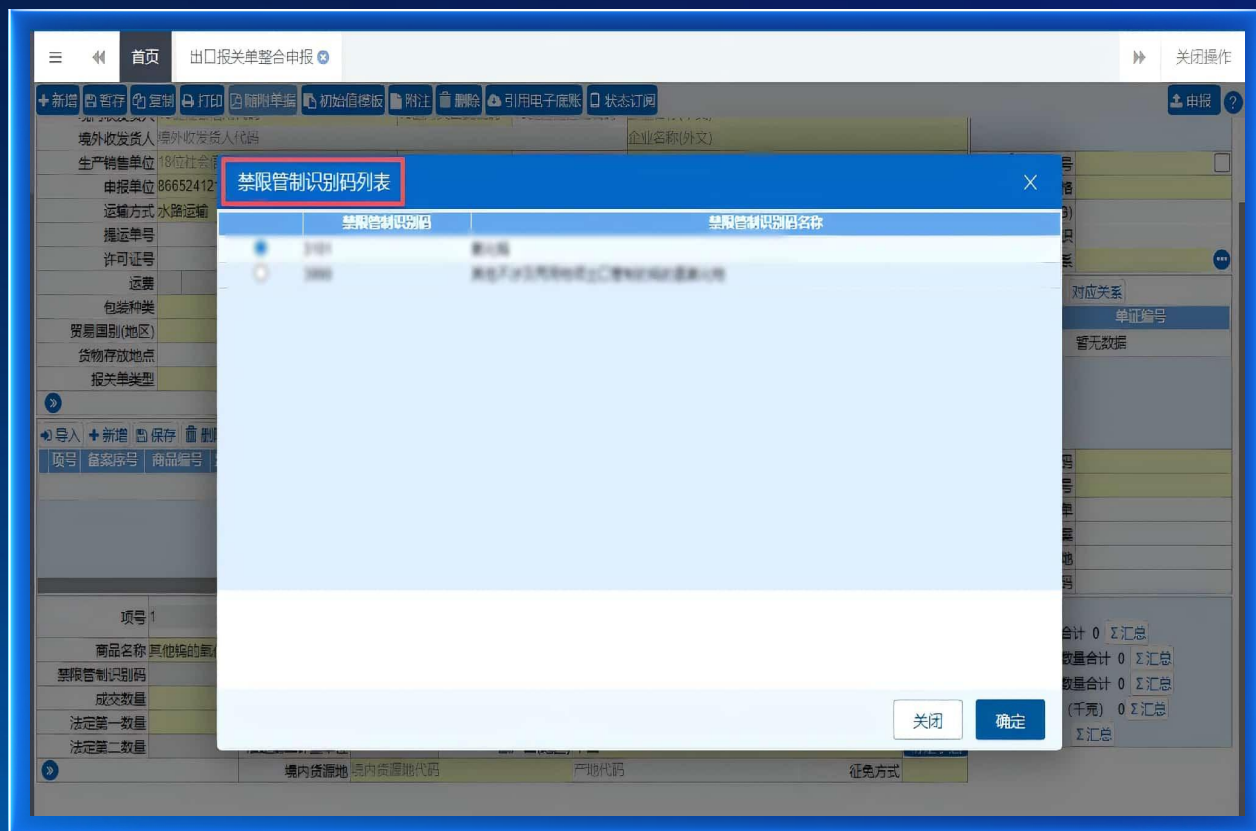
≡ 首页 出口报关单整合申报 关闭操作

+新增 暂存 复制 打印 随附单据 初始值模板 附注 删除 引用电子底账 状态订阅 申报 ?

境外收发货人 境外收发货人代码 企业名称(外文)
生产销售单位 18位社会
申报单位 86652412
运输方式 水路运输
提运单号
许可证号
运费
包装种类
贸易国别(地区)
货物存放地点
报关单类型

导入 +新增 保存 删
项号 备案序号 商品编号

项号 1
商品名称 其他镉的氧化
禁限管制识别码
成交数量
法定第一数量
法定第二数量
境内货源地 境内货源地代码 产地代码 征免方式

禁限管制识别码列表

| | 禁限管制识别码 | 禁限管制识别码名称 |
|---|---|---|
| | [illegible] | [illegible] |
| | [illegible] | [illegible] |

关闭 确定

对应关系
单证编号
暂无数据

合计 0 Σ汇总
数量合计 0 Σ汇总
数量合计 0 Σ汇总
(千克) 0 Σ汇总
Σ汇总